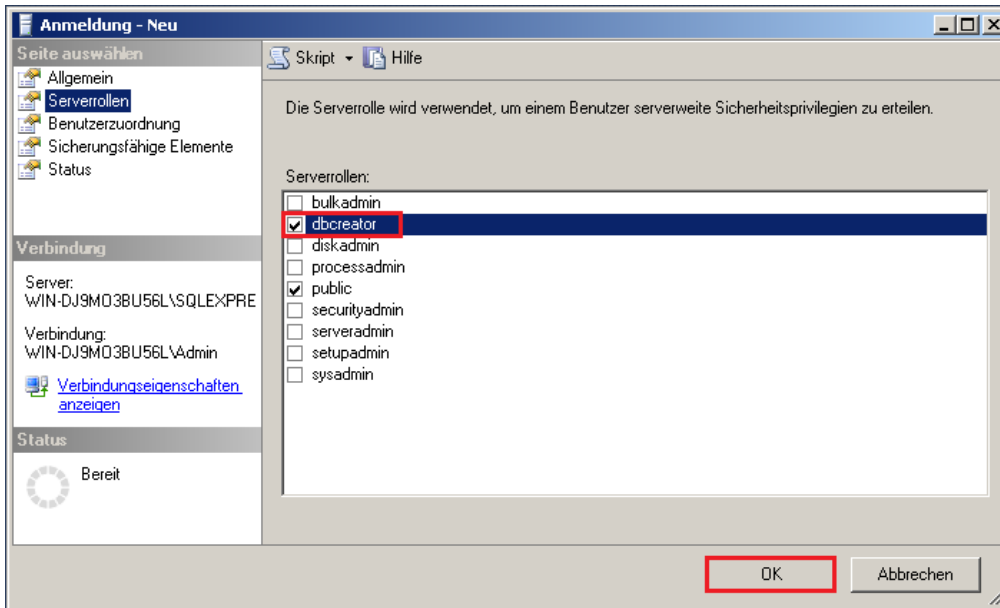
Anmeldung - Neu

Seite auswählen
Allgemein
Serverrollen
Benutzerzuordnung
Sicherungsfähige Elemente
Status

Verbindung
Server:
WIN-DJ9MO3BU56L\SQLEXPRE
Verbindung:
WIN-DJ9MO3BU56L\Admin
Verbindungseigenschaften anzeigen

Status
Bereit

Skript
Hilfe

Die Serverrolle wird verwendet, um einem Benutzer serverweite Sicherheitsprivilegien zu erteilen.

Serverrollen:
bulkadmin
dbcreator
diskadmin
processadmin
public
securityadmin
serveradmin
setupadmin
sysadmin

OK
Abbrechen